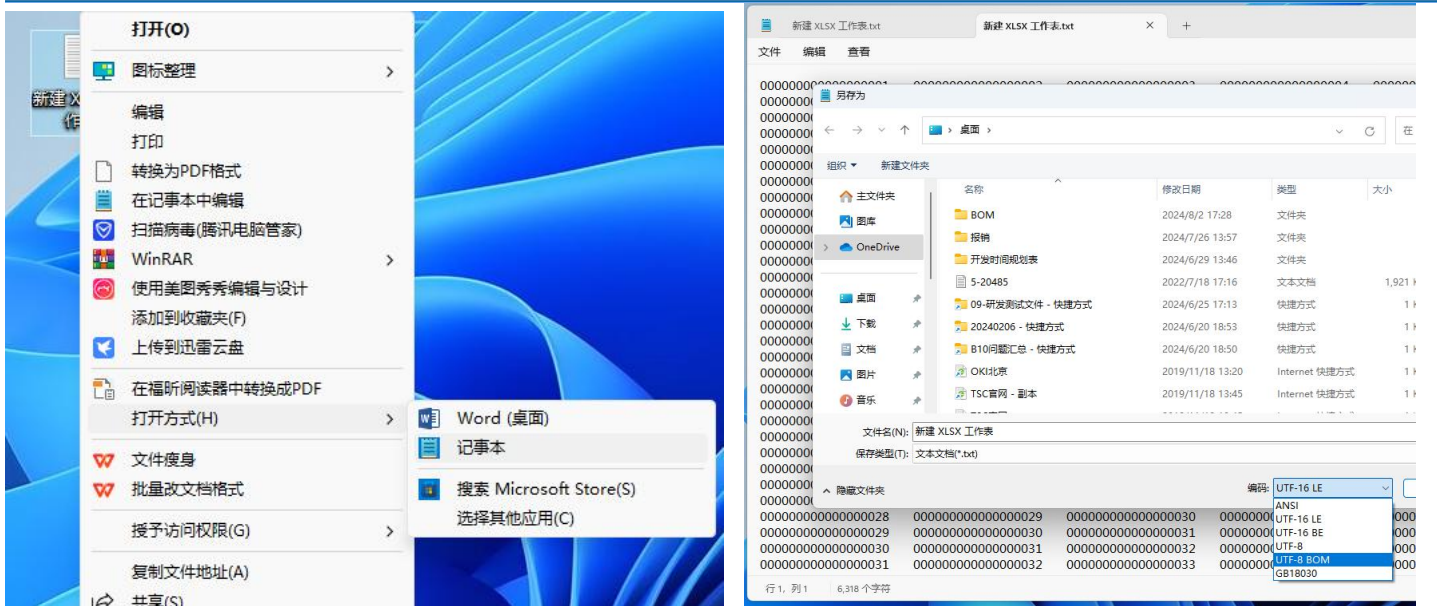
新建 X
作

打开(O)
图标整理
编辑
打印
转换为PDF格式
在记事本中编辑
扫描病毒(腾讯电脑管家)
WinRAR
使用美图秀秀编辑与设计
添加到收藏夹(F)
上传到迅雷云盘
在福昕阅读器中转换成PDF
打开方式(H)
文件瘦身
批量改文档格式
授予访问权限(G)
复制文件地址(A)
共享(S)

Word (桌面)
记事本
搜索 Microsoft Store(S)
选择其他应用(C)

新建 XLSX 工作表.txt
新建 XLSX 工作表.txt
文件 编辑 查看

另存为
桌面
组织 ▾ 新建文件夹
主文件夹
图库
OneDrive
桌面
下载
文档
图片
音乐

| 名称 | 修改日期 | 类型 | 大小 |
|---|---|---|---|
| BOM | 2024/8/2 17:28 | 文件夹 | |
| 报销 | 2024/7/26 13:57 | 文件夹 | |
| 开发时间规划表 | 2024/6/29 13:46 | 文件夹 | |
| 5-20485 | 2022/7/18 17:16 | 文本文档 | 1,921 K |
| 09-研发测试文件 - 快捷方式 | 2024/6/25 17:13 | 快捷方式 | 1 K |
| 20240206 - 快捷方式 | 2024/6/20 18:53 | 快捷方式 | 1 K |
| B10问题汇总 - 快捷方式 | 2024/6/20 18:50 | 快捷方式 | 1 K |
| OKI北京 | 2019/11/18 13:20 | Internet 快捷方式 | 1 K |
| TSC官网 - 副本 | 2019/11/18 13:45 | Internet 快捷方式 | 1 K |

文件名(N): 新建 XLSX 工作表
保存类型(T): 文本文档(*.txt)
隐藏文件夹
编码: UTF-16 LE
ANSI
UTF-16 LE
UTF-16 BE
UTF-8
UTF-8 BOM
GB18030

000000000000000028 000000000000000029 000000000000000030
000000000000000029 000000000000000030 000000000000000031
000000000000000030 000000000000000031 000000000000000032
000000000000000031 000000000000000032 000000000000000033

行 1, 列 1 6,318 个字符